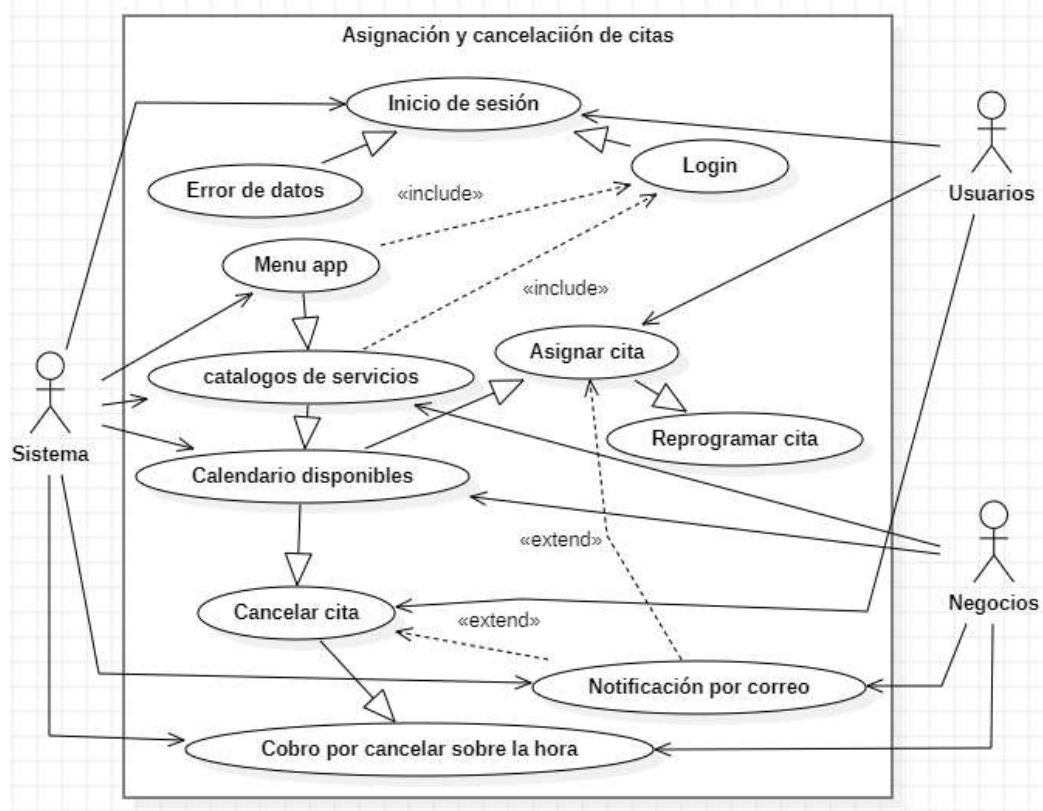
Asignación y cancelaciión de citas

Inicio de sesión

Error de datos

Login

«include»

Usuarios

Menu app

«include»

Asignar cita

Sistema

catalogos de servicios

Reprogramar cita

Calendario disponibles

«extend»

Negocios

Cancelar cita

«extend»

Notificación por correo

Cobro por cancelar sobre la hora